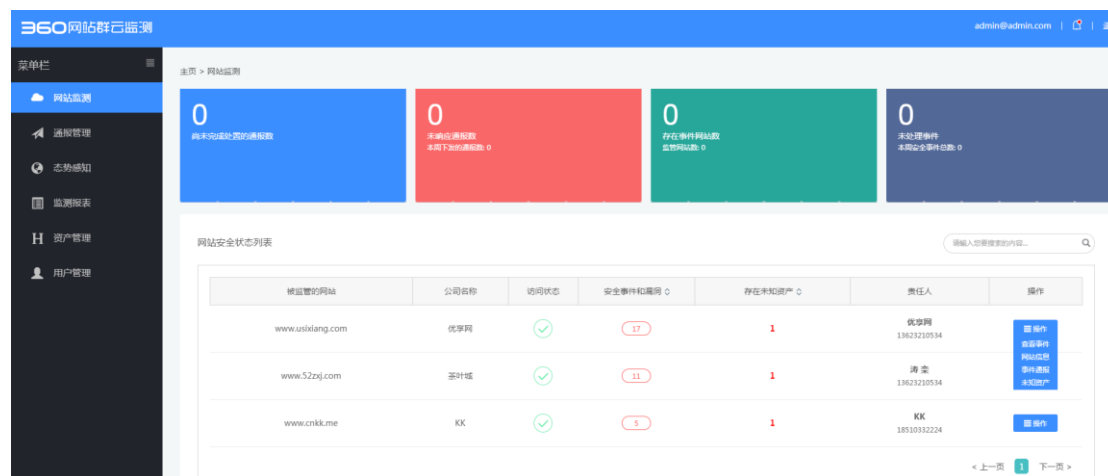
360网站群云监测

admin@admin.com

菜单栏

网站监测

通报管理

态势感知

监测报表

资产管理

用户管理

主页 > 网站监测

0
尚未完成处置的通报数

0
未响应通报数
本周下发的通报数: 0

0
存在事件网站数
监管网站数: 0

0
未处理事件
本周安全事件总数: 0

网站安全状态列表

请输入您要搜索的内容...

| 被监管的网站 | 公司名称 | 访问状态 | 安全事件和漏洞 | 存在未知资产 | 责任人 | 操作 |
|---|---|---|---|---|---|---|
| www.usixiang.com | 优享网 | | 17 | 1 | 优享网 13623210534 | 操作 查看事件 网站信息 事件通报 未知资产 |
| www.52zxj.com | 茶叶城 | | 11 | 1 | 涛 栾 13623210534 | |
| www.cnkk.me | KK | | 5 | 1 | KK 18510332224 | 操作 |

< 上一页 1 下一页 >